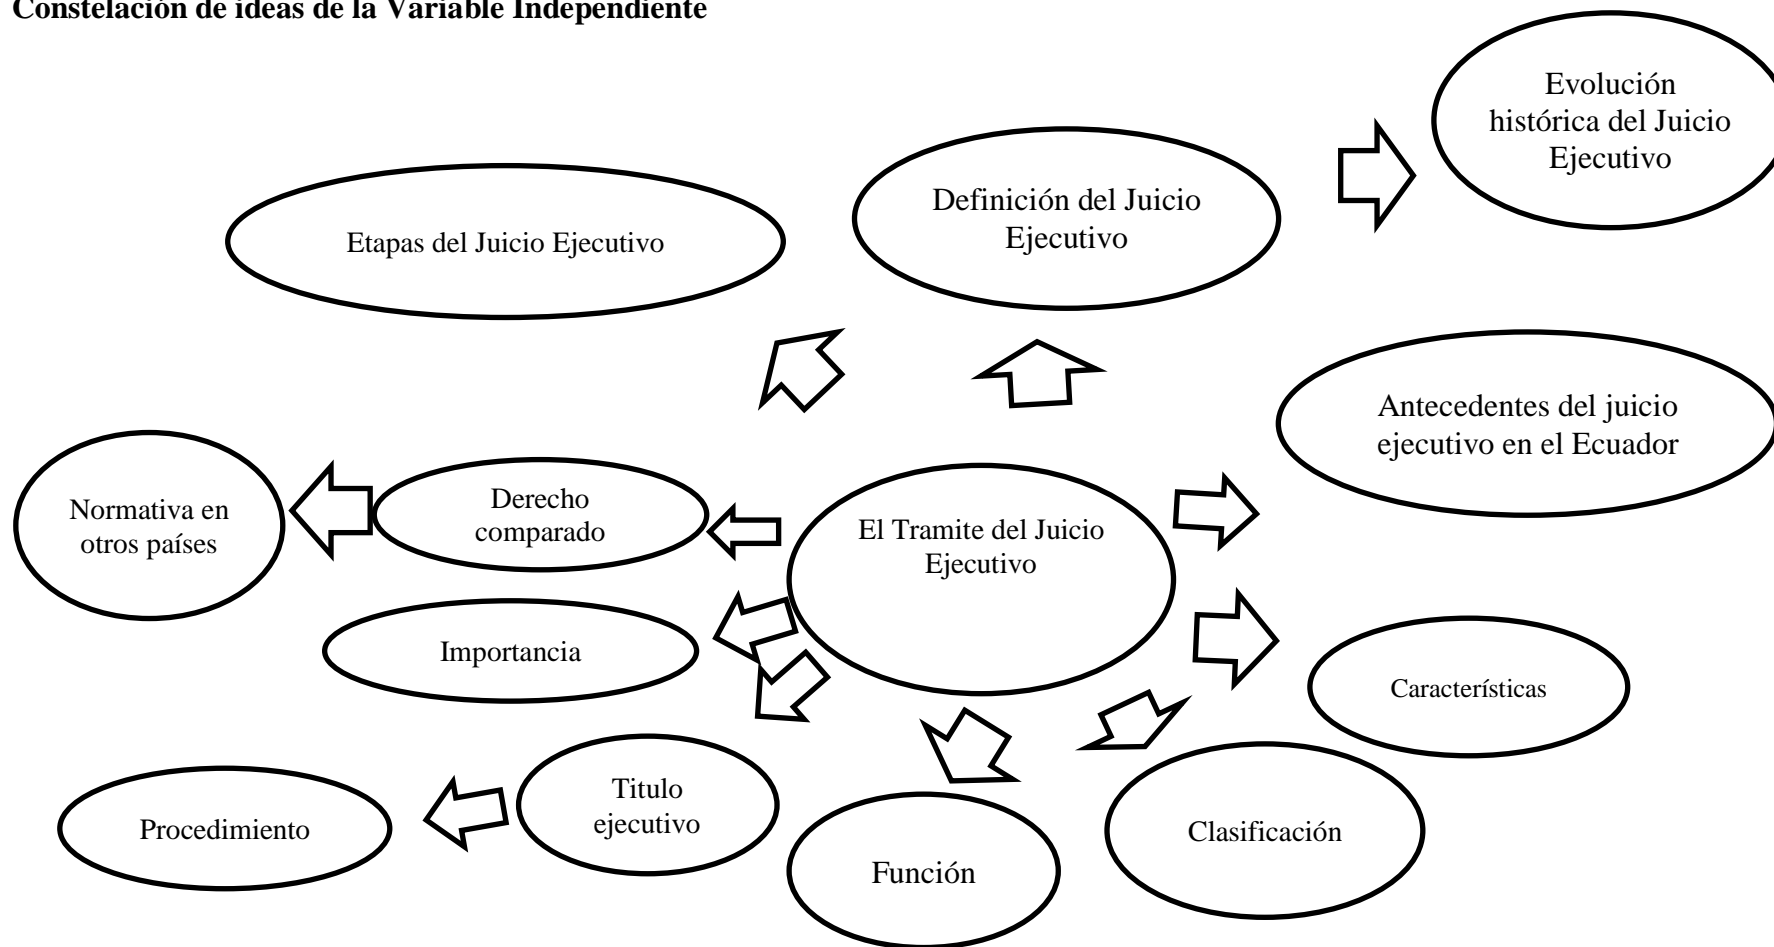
Constelación de ideas de la Variable Independiente

Evolución histórica del Juicio Ejecutivo

Definición del Juicio Ejecutivo

Etapas del Juicio Ejecutivo

Antecedentes del juicio ejecutivo en el Ecuador

Normativa en otros países

Derecho comparado

El Tramite del Juicio Ejecutivo

Importancia

Características

Titulo ejecutivo

Procedimiento

Clasificación

Función